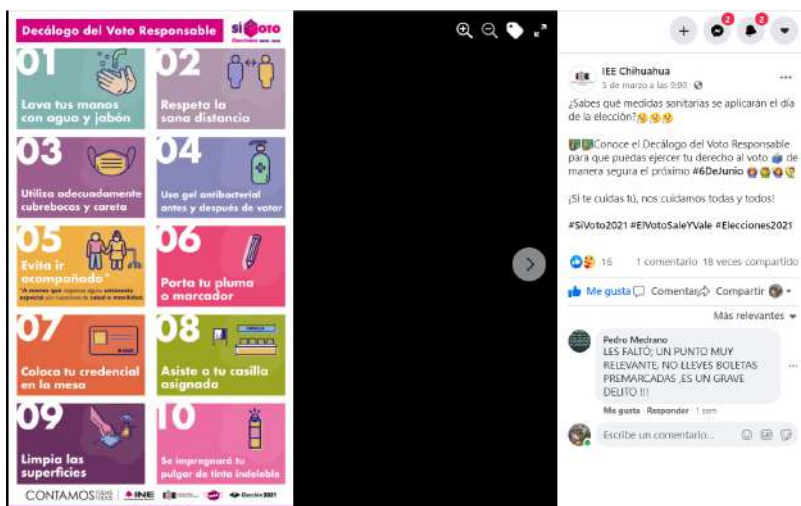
Decálogo del Voto Responsable

sí voto

01
Lava tus manos con agua y jabón

02
Respeta la sana distancia

03
Utiliza adecuadamente cubrebocas y careta

04
Usa gel antibacterial antes y después de votar

05
Evita ir acompañado*
*A menos que requieras algún asistente especial por cuestiones de salud o movilidad.

06
Porta tu pluma o marcador

07
Coloca tu credencial en la mesa

08
Asiste a tu casilla asignada

09
Limpia las superficies

10
Se impregnará tu pulgar de tinta indeleble

CONTAMOS | INE | Elección 2021

IEE Chihuahua
5 de marzo a las 9:00

¿Sabes qué medidas sanitarias se aplicarán el día de la elección?

Conoce el Decálogo del Voto Responsable para que puedas ejercer tu derecho al voto de manera segura el próximo #6DeJunio

¡Si te cuidas tú, nos cuidamos todas y todos!

#SíVoto2021 #ElVotoSaleYVale #Elecciones2021

16
1 comentario 18 veces compartido

Me gusta Comentar Compartir

Más relevantes

Pedro Medrano
LES FALTÓ; UN PUNTO MUY RELEVANTE, NO LLEVES BOLETAS PREMARCADAS ,ES UN GRAVE DELITO !!!

Me gusta · Responder · 1 sem

Escribe un comentario...